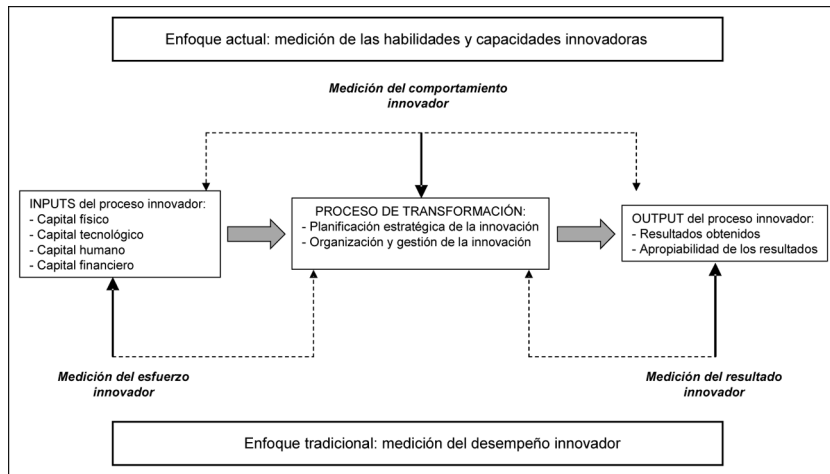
Enfoque actual: medición de las habilidades y capacidades innovadoras

Medición del comportamiento innovador

INPUTS del proceso innovador:
- Capital físico
- Capital tecnológico
- Capital humano
- Capital financiero

PROCESO DE TRANSFORMACIÓN:
- Planificación estratégica de la innovación
- Organización y gestión de la innovación

OUTPUT del proceso innovador:
- Resultados obtenidos
- Apropiabilidad de los resultados

Medición del esfuerzo innovador

Medición del resultado innovador

Enfoque tradicional: medición del desempeño innovador